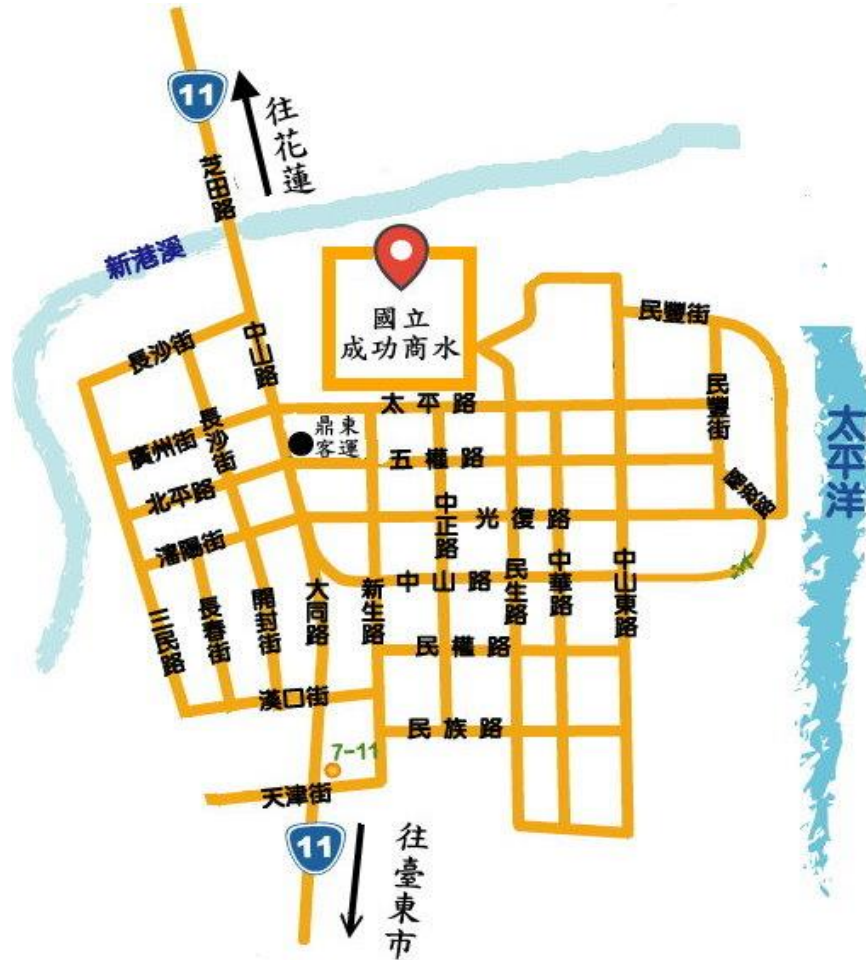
11
往花蓮
芝田路
新港溪
國立
成功商水
民豐街
長沙街
中山路
民豐街
太平洋
太平路
鼎東
客運
廣州街
長沙街
五權路
北平路
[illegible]
中正路
光復路
瀋陽街
中山路
民生路
中華路
中山東路
長春街
開封街
大同路
新生路
三民路
民權路
漢口街
民族路
7-11
天津街
11
往臺東市